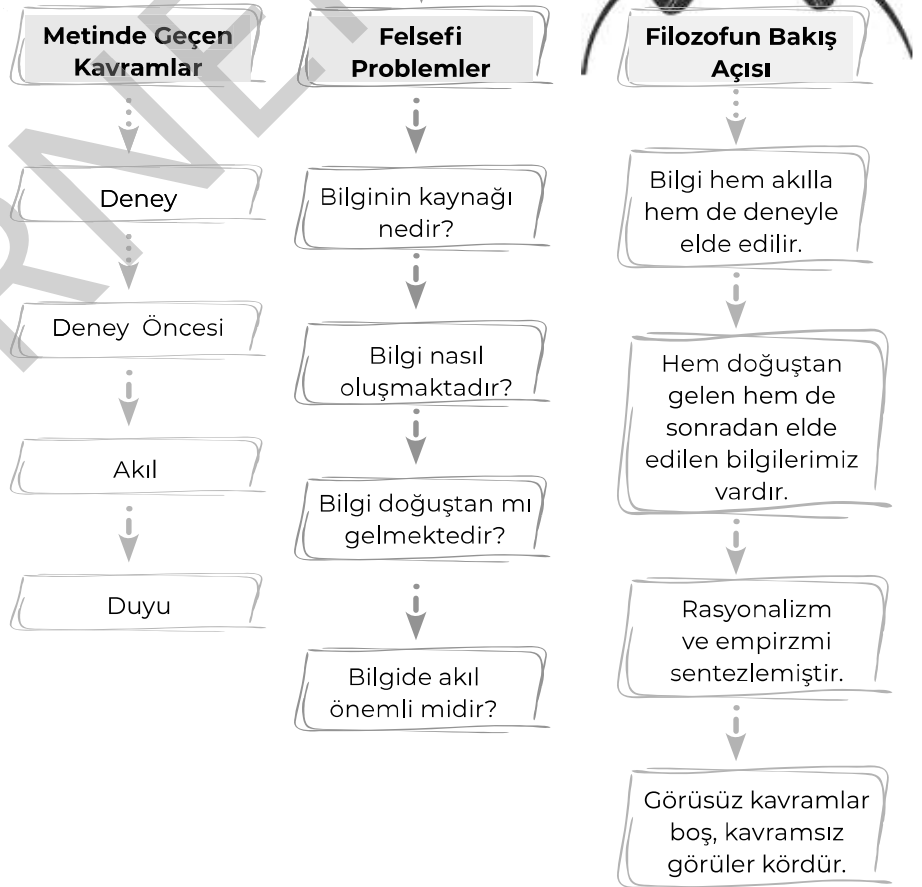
Metinde Geçen Kavramlar

Deney

Deney Öncesi

Akıl

Duyu

Felsefi Problemler

Bilginin kaynağı nedir?

Bilgi nasıl oluşmaktadır?

Bilgi doğuştan mı gelmektedir?

Bilgide akıl önemli midir?

Filozofun Bakış Açısı

Bilgi hem akılla hem de deneyle elde edilir.

Hem doğuştan gelen hem de sonradan elde edilen bilgilerimiz vardır.

Rasyonalizm ve empirzmi sentezlemiştir.

Görüsüz kavramlar boş, kavramsız görüler kördür.